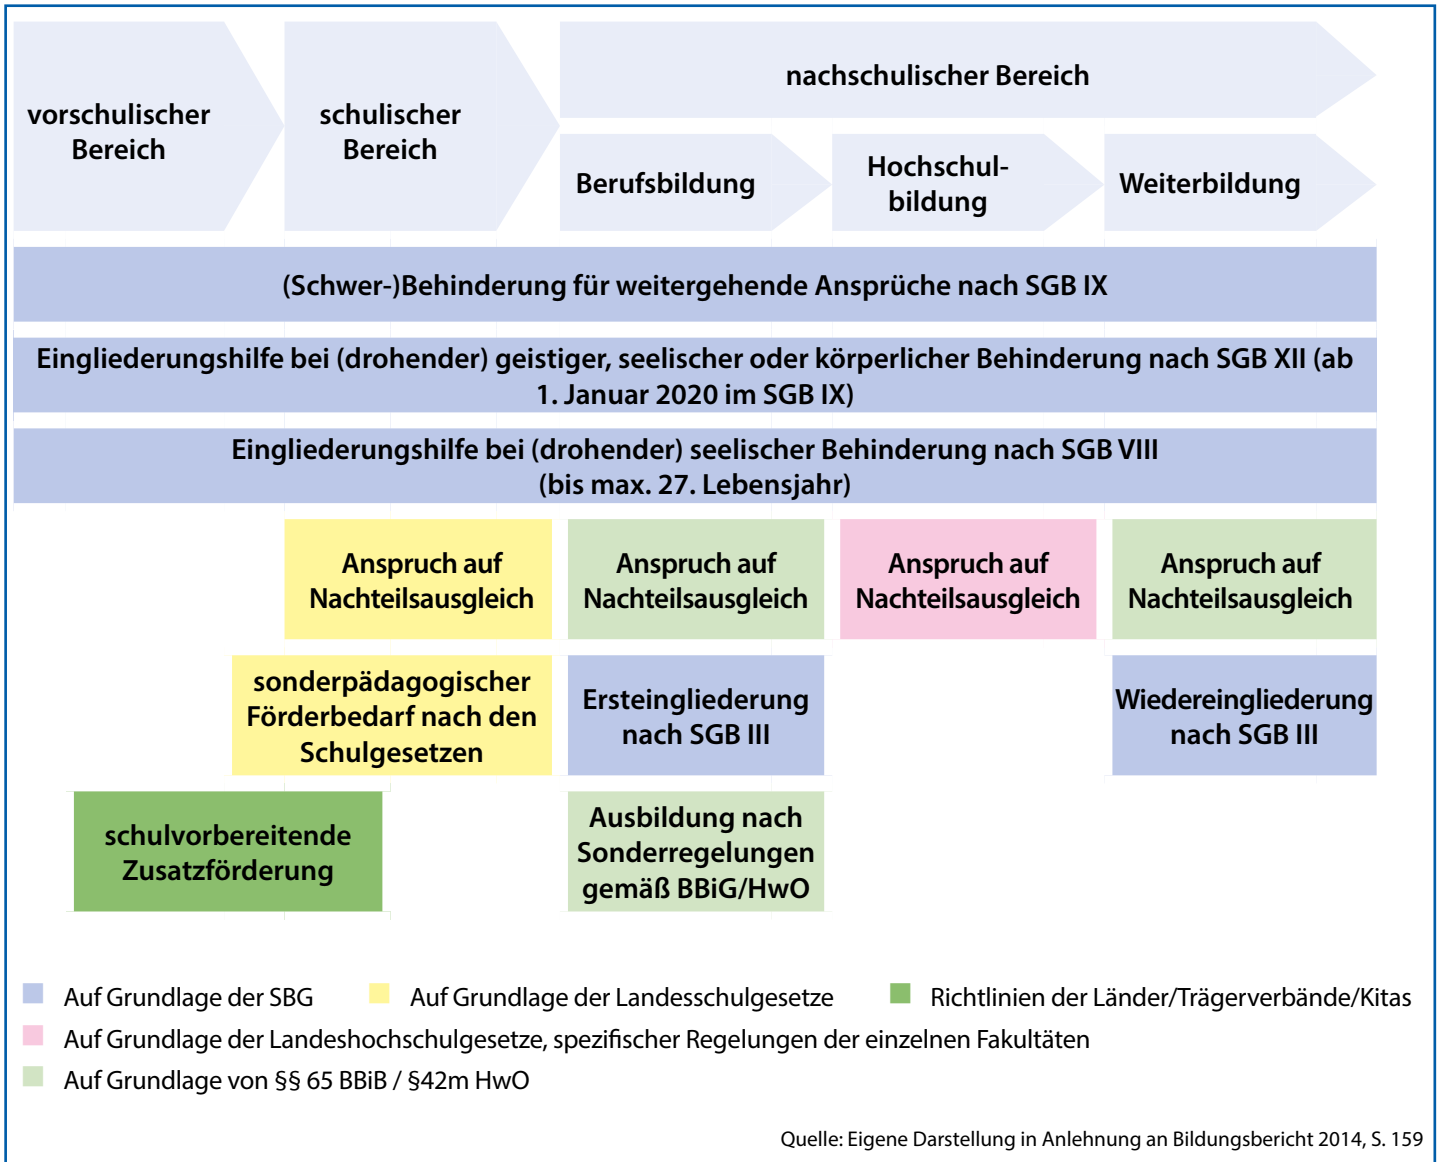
vorschulischer Bereich

schulischer Bereich

nachschulischer Bereich

Berufsbildung

Hochschulbildung

Weiterbildung

(Schwer-)Behinderung für weitergehende Ansprüche nach SGB IX

Eingliederungshilfe bei (drohender) geistiger, seelischer oder körperlicher Behinderung nach SGB XII (ab 1. Januar 2020 im SGB IX)

Eingliederungshilfe bei (drohender) seelischer Behinderung nach SGB VIII (bis max. 27. Lebensjahr)

Anspruch auf Nachteilsausgleich

Anspruch auf Nachteilsausgleich

Anspruch auf Nachteilsausgleich

Anspruch auf Nachteilsausgleich

sonderpädagogischer Förderbedarf nach den Schulgesetzen

Ersteingliederung nach SGB III

Wiedereingliederung nach SGB III

schulvorbereitende Zusatzförderung

Ausbildung nach Sonderregelungen gemäß BBiG/HwO

Auf Grundlage der SBG

Auf Grundlage der Landesschulgesetze

Richtlinien der Länder/Trägerverbände/Kitas

Auf Grundlage der Landeshochschulgesetze, spezifischer Regelungen der einzelnen Fakultäten

Auf Grundlage von §§ 65 BBiB / §42m HwO

Quelle: Eigene Darstellung in Anlehnung an Bildungsbericht 2014, S. 159